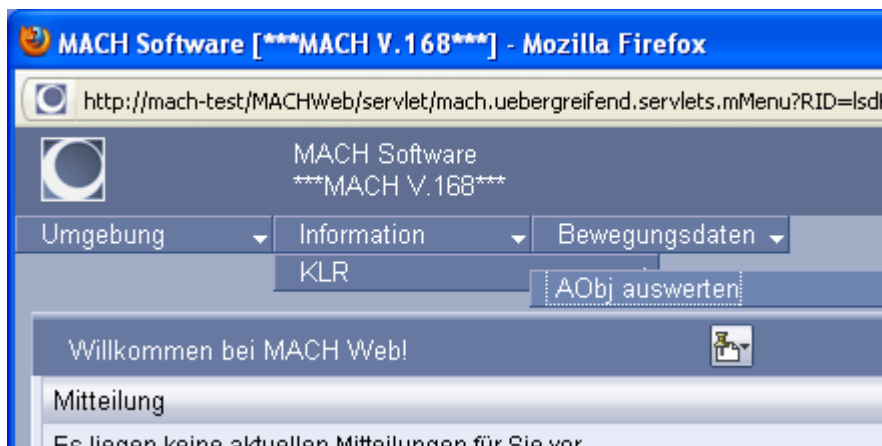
MACH Software [***MACH V.168***] - Mozilla Firefox

http://mach-test/MACHWeb/servlet/mach.uebergreifend.servlets.mMenu?RID=lsd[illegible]

MACH Software
***MACH V.168***

Umgebung
Information
Bewegungsdaten

KLR
AObj auswerten

Willkommen bei MACH Web!

Mitteilung

Es liegen keine aktuellen Mitteilungen für Sie vor.